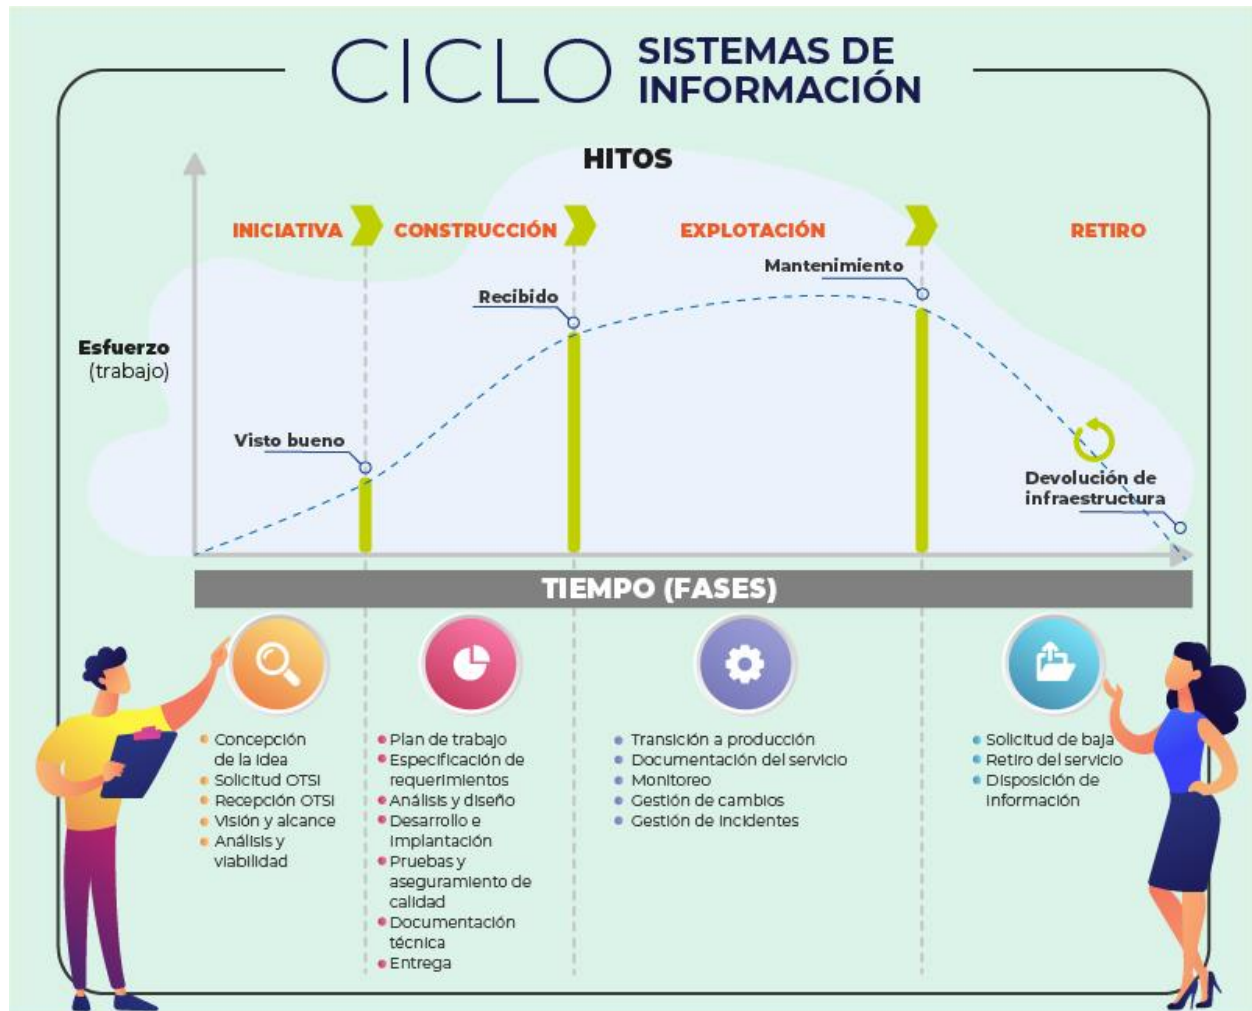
CICLO SISTEMAS DE INFORMACIÓN

HITOS

INICIATIVA

CONSTRUCCIÓN

EXPLOTACIÓN

RETIRO

Esfuerzo (trabajo)

Mantenimiento

Recibido

Visto bueno

Devolución de infraestructura

TIEMPO (FASES)

• Concepción de la idea
• Solicitud OTSI
• Recepción OTSI
• Visión y alcance
• Análisis y viabilidad

• Plan de trabajo
• Especificación de requerimientos
• Análisis y diseño
• Desarrollo e implantación
• Pruebas y aseguramiento de calidad
• Documentación técnica
• Entrega

• Transición a producción
• Documentación del servicio
• Monitoreo
• Gestión de cambios
• Gestión de incidentes

• Solicitud de baja
• Retiro del servicio
• Disposición de información